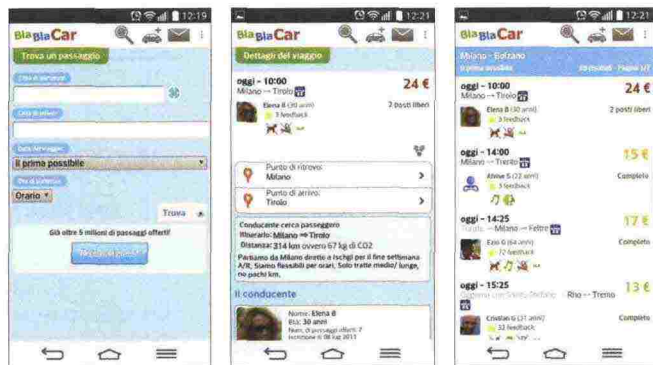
12:19

BlaBlaCar

Trova un passaggio

Città di partenza

Città di arrivo

Data del viaggio

Il prima possibile

Ora di partenza

Orario

Trova

Già oltre 5 milioni di passaggi offerti!

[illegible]

12:21

BlaBlaCar

Dettagli del viaggio

oggi - 10:00

24 €

Milano → Tirolo

Elena B (30 anni)

3 feedback

2 posti liberi

Punto di ritrovo:
Milano

Punto di arrivo:
Tirolo

Conducente cerca passeggero

Itinerario: Milano → Tirolo

Distanza: 314 km ovvero 67 kg di CO2

Partiamo da Milano diretti a Ischgl per il fine settimana A/R. Siamo flessibili per orari. Solo tratte medio/ lunghe, no pochi km.

Il conducente

Nome: Elena B

Età: 30 anni

Num. di passaggi offerti: 7

Iscrizione: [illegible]

12:21

BlaBlaCar

Milano - Bolzano

Il prima possibile

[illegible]

oggi - 10:00

24 €

Milano → Tirolo

Elena B (30 anni)

3 feedback

2 posti liberi

oggi - 14:00

15 €

Milano → Trento

Alvise S (22 anni)

5 feedback

Completo

oggi - 14:25

17 €

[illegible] → Milano → Feltre

Ezio G (64 anni)

12 feedback

Completo

oggi - 15:25

13 €

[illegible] → Rho → Trento

Cristian G (31 anni)

32 feedback

Completo